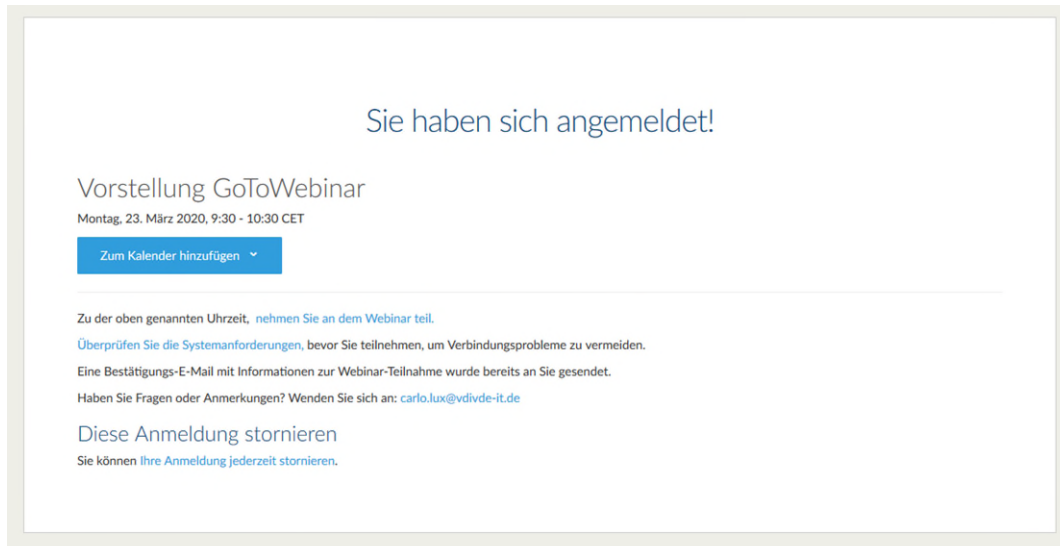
Sie haben sich angemeldet!

Vorstellung GoToWebinar

Montag, 23. März 2020, 9:30 - 10:30 CET

Zum Kalender hinzufügen

Zu der oben genannten Uhrzeit, nehmen Sie an dem Webinar teil.

Überprüfen Sie die Systemanforderungen, bevor Sie teilnehmen, um Verbindungsprobleme zu vermeiden.

Eine Bestätigungs-E-Mail mit Informationen zur Webinar-Teilnahme wurde bereits an Sie gesendet.

Haben Sie Fragen oder Anmerkungen? Wenden Sie sich an: carlo.lux@vdivde-it.de

Diese Anmeldung stornieren

Sie können Ihre Anmeldung jederzeit stornieren.